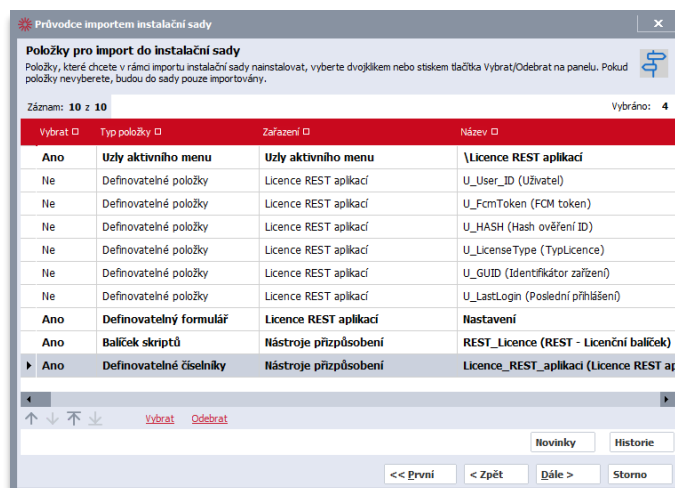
Průvodce importem instalační sady

Položky pro import do instalační sady

Položky, které chcete v rámci importu instalační sady nainstalovat, vyberte dvojklikem nebo stiskem tlačítka Vybrat/Odebrat na panelu. Pokud položky nevyberete, budou do sady pouze importovány.

Záznam: 10 z 10

Vybráno: 4

| Vybrat | Typ položky | Zařazení | Název |
|---|---|---|---|
| Ano | Uzly aktivního menu | Uzly aktivního menu | \Licence REST aplikací |
| Ne | Definovatelné položky | Licence REST aplikací | U_User_ID (Uživatel) |
| Ne | Definovatelné položky | Licence REST aplikací | U_FcmToken (FCM token) |
| Ne | Definovatelné položky | Licence REST aplikací | U_HASH (Hash ověření ID) |
| Ne | Definovatelné položky | Licence REST aplikací | U_LicenseType (TypLicence) |
| Ne | Definovatelné položky | Licence REST aplikací | U_GUID (Identifikátor zařízení) |
| Ne | Definovatelné položky | Licence REST aplikací | U_LastLogin (Poslední přihlášení) |
| Ano | Definovatelný formulář | Licence REST aplikací | Nastavení |
| Ano | Balíček skriptů | Nástroje přizpůsobení | REST_Licence (REST - Licenční balíček) |
| Ano | Definovatelné číselníky | Nástroje přizpůsobení | Licence_REST_aplikaci (Licence REST ap |

Vybrat Odebrat

Novinky Historie

<< První < Zpět Dále > Storno